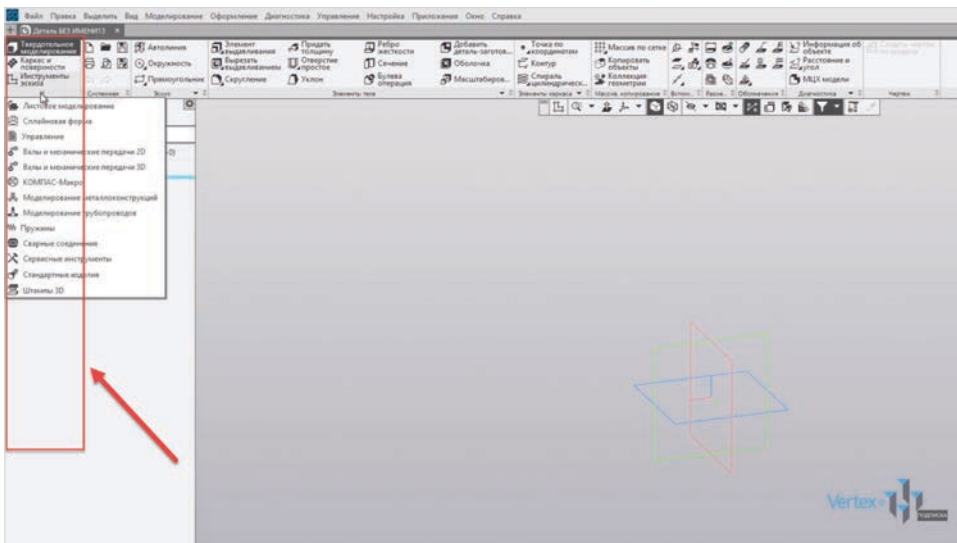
Файл Правка Выделить Вид Моделирование Оформление Диагностика Управление Настройка Приложения Окно Справка

Деталь БЕЗ ИМЕНИ13 ×

Твердотельное моделирование
Каркас и поверхности
Инструменты эскиза

Автолиния
Окружность
Прямоугольник
Скругление

Элемент выдавливания
Вырезать выдавливанием
Придать толщину
Отверстие простое
Уклон
Ребро жесткости
Сечение
Булева операция
Добавить деталь-заготов...
Оболочка
Масштабиров...
Точка по координатам
Контур
Спираль цилиндрическ...
Массив по сетке
Копировать объекты
Коллекция геометрии
Информация об объекте
Расстояние и угол
МЦХ модели

Элементы тела
Элементы каркаса
Массив, копирование
Диагностика
Чертеж

Листовое моделирование
Сплайновая форма
Управление
Валы и механические передачи 2D
Валы и механические передачи 3D
КОМПАС-Макро
Моделирование металлоконструкций
Моделирование трубопроводов
Пружины
Сварные соединения
Сервисные инструменты
Стандартные изделия
Штампы 3D

Vertex